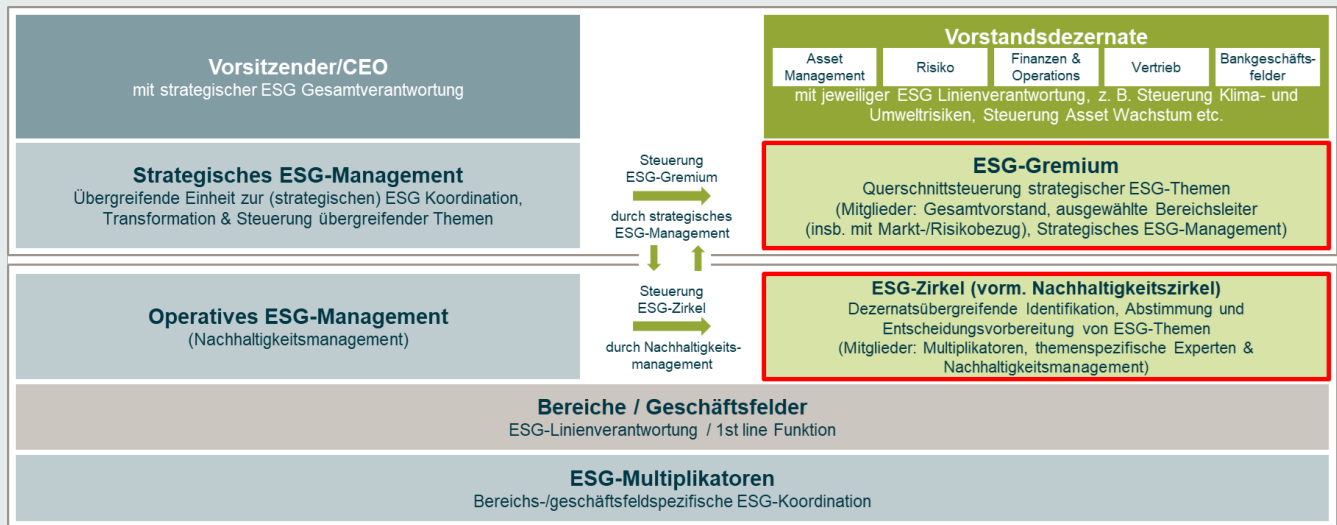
Vorsitzender/CEO
mit strategischer ESG Gesamtverantwortung

Vorstandsdezernate

| Asset Management | Risiko | Finanzen & Operations | Vertrieb | Bankgeschäftsfelder |
|---|---|---|---|---|

mit jeweiliger ESG Linienverantwortung, z. B. Steuerung Klima- und Umweltrisiken, Steuerung Asset Wachstum etc.

Strategisches ESG-Management
Übergreifende Einheit zur (strategischen) ESG Koordination, Transformation & Steuerung übergreifender Themen

Steuerung ESG-Gremium

durch strategisches ESG-Management

ESG-Gremium
Querschnittsteuerung strategischer ESG-Themen
(Mitglieder: Gesamtvorstand, ausgewählte Bereichsleiter (insb. mit Markt-/Risikobezug), Strategisches ESG-Management)

Operatives ESG-Management
(Nachhaltigkeitsmanagement)

Steuerung ESG-Zirkel

durch Nachhaltigkeitsmanagement

ESG-Zirkel (vorm. Nachhaltigkeitszirkel)
Dezernatsübergreifende Identifikation, Abstimmung und Entscheidungsvorbereitung von ESG-Themen
(Mitglieder: Multiplikatoren, themenspezifische Experten & Nachhaltigkeitsmanagement)

Bereiche / Geschäftsfelder
ESG-Linienverantwortung / 1st line Funktion

ESG-Multiplikatoren
Bereichs-/geschäftsfeldspezifische ESG-Koordination